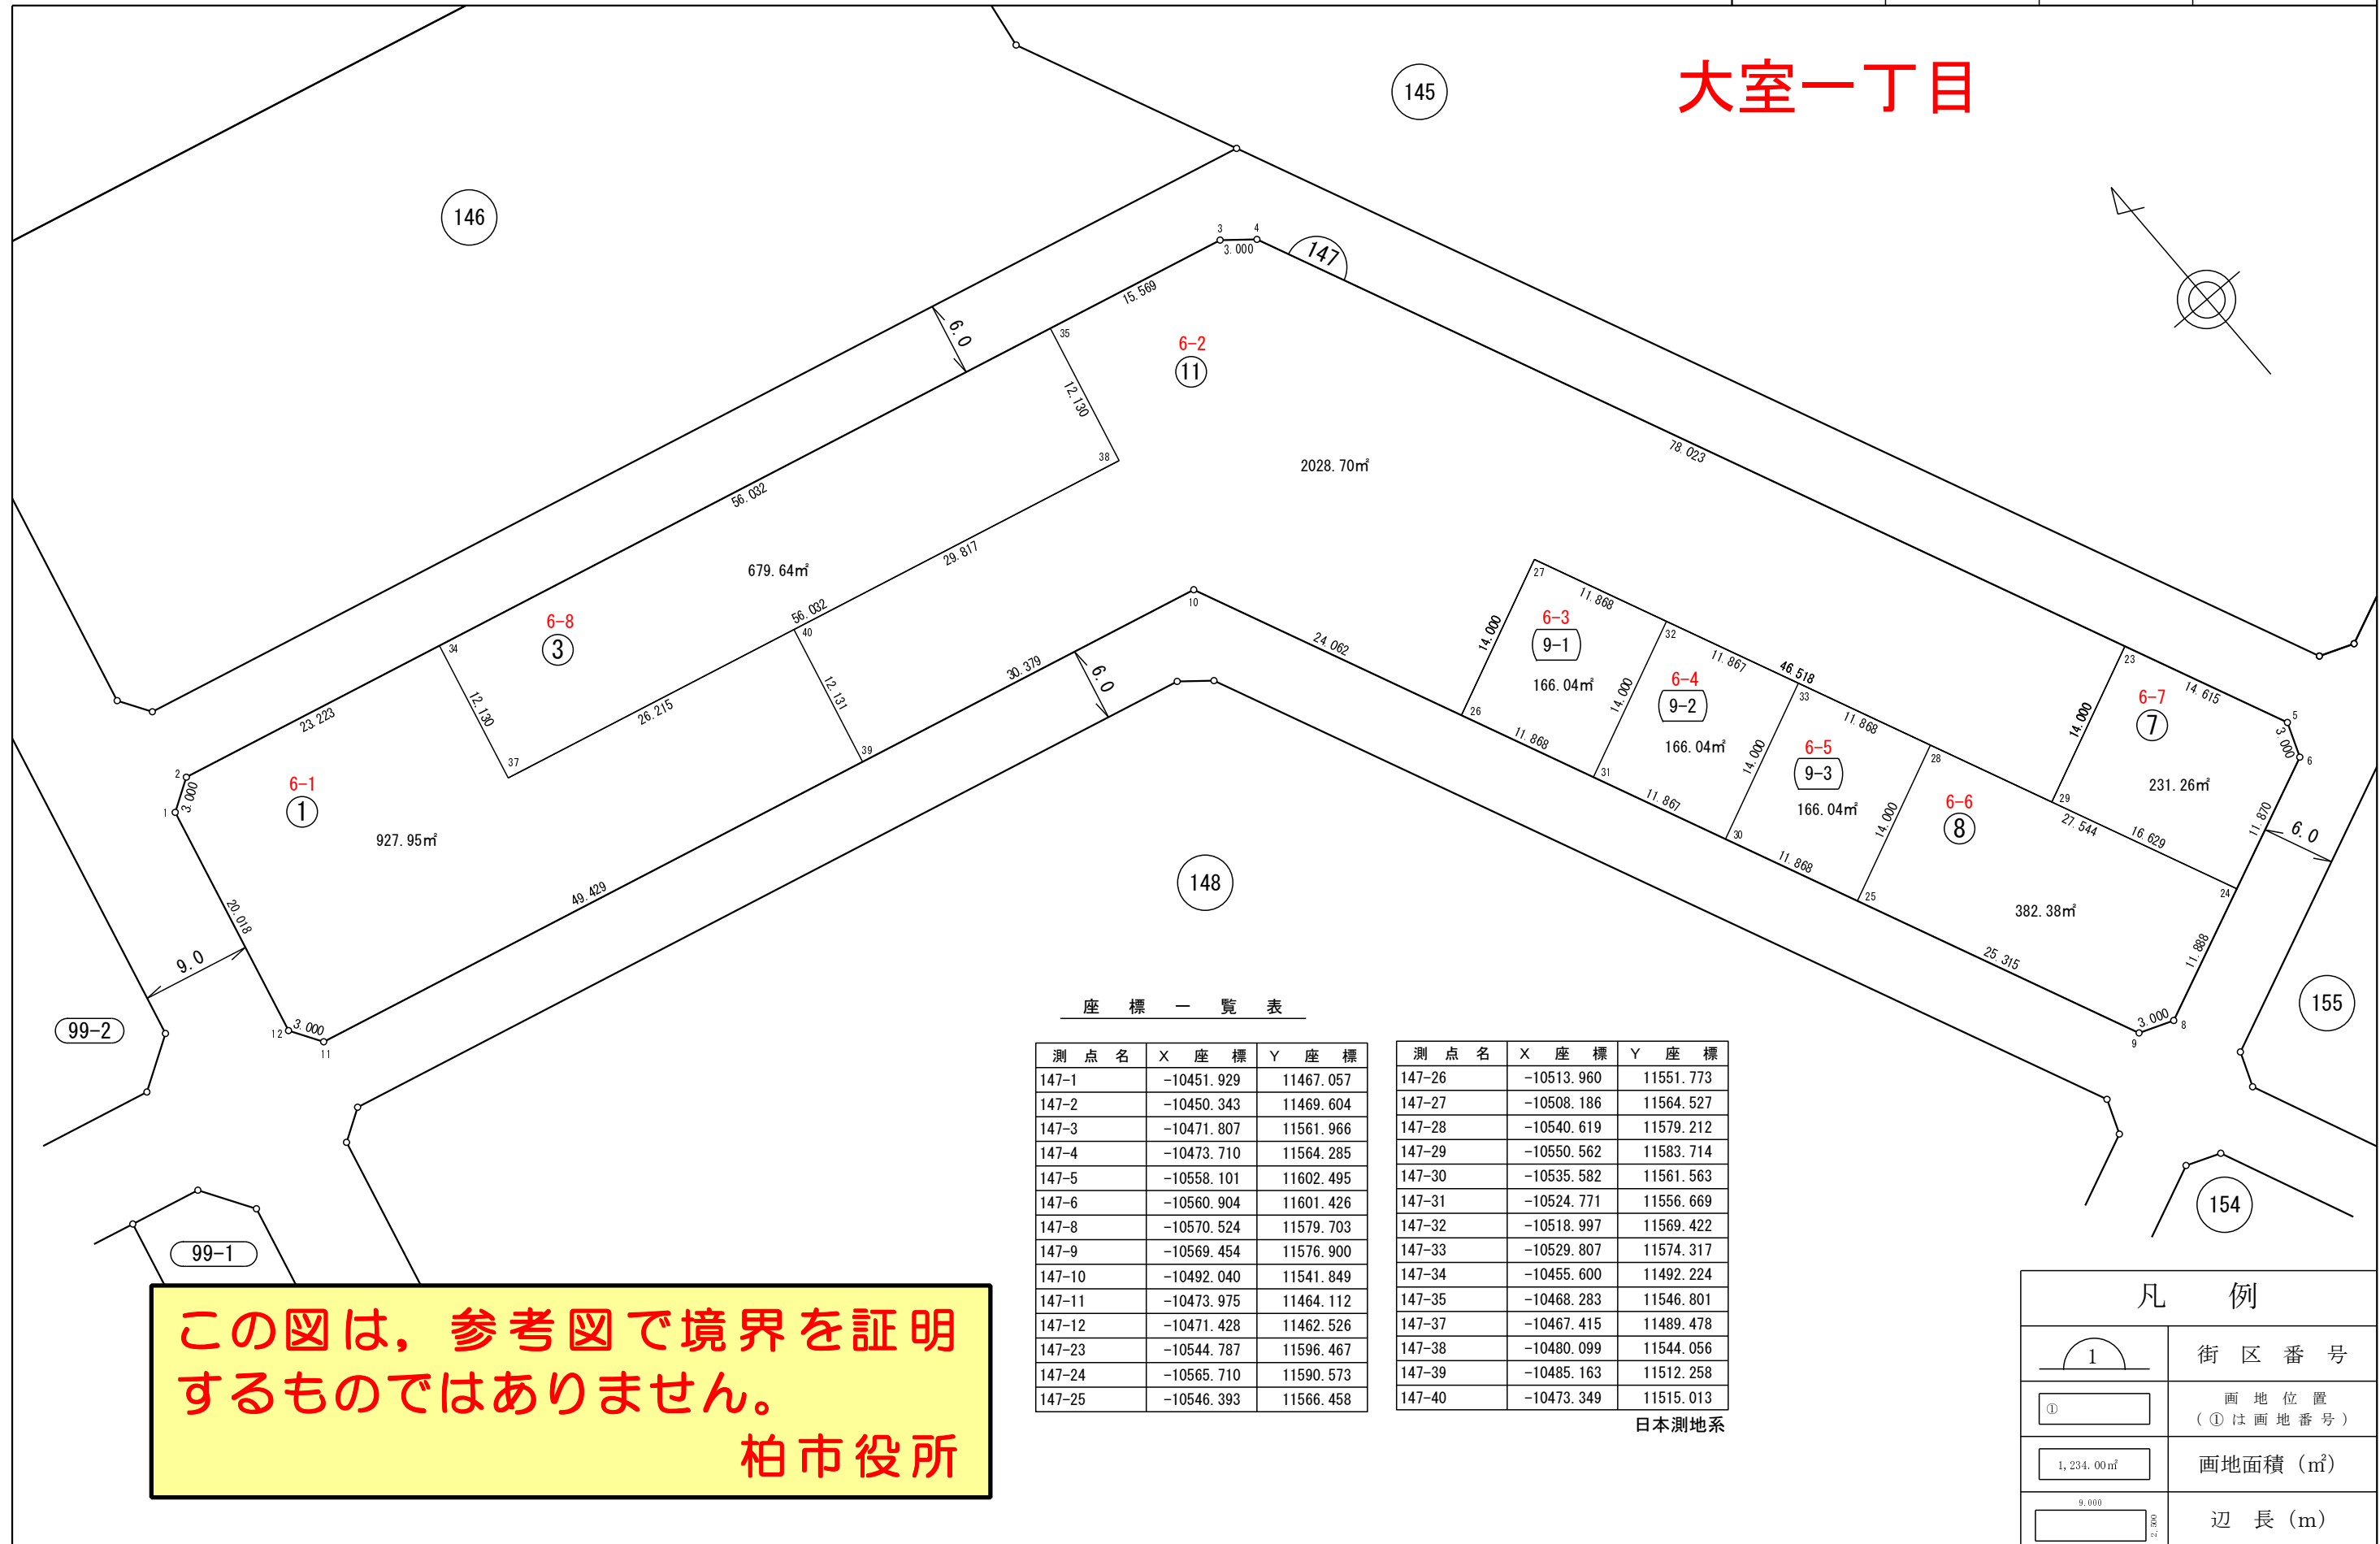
大室一丁目

145
146
147
148
155
154
99-2
99-1

6-2
11
2028. 70㎡
6-8
3
679. 64㎡
6-1
1
927. 95㎡
6-3
9-1
166. 04㎡
6-4
9-2
166. 04㎡
6-5
9-3
166. 04㎡
6-6
8
382. 38㎡
6-7
7
231. 26㎡

3. 000
15. 569
6. 0
12. 130
56. 032
29. 817
56. 032
23. 223
12. 130
26. 215
12. 131
30. 379
6. 0
24. 062
78. 023
3. 000
20. 018
9. 0
49. 429
3. 000
14. 000
11. 868
11. 867
46. 518
11. 868
14. 615
3. 000
11. 870
6. 0
16. 629
27. 544
25. 315
11. 888
3. 000

座 標 一 覧 表

| 測 点 名 | X 座 標 | Y 座 標 |
|---|---|---|
| 147-1 | -10451. 929 | 11467. 057 |
| 147-2 | -10450. 343 | 11469. 604 |
| 147-3 | -10471. 807 | 11561. 966 |
| 147-4 | -10473. 710 | 11564. 285 |
| 147-5 | -10558. 101 | 11602. 495 |
| 147-6 | -10560. 904 | 11601. 426 |
| 147-8 | -10570. 524 | 11579. 703 |
| 147-9 | -10569. 454 | 11576. 900 |
| 147-10 | -10492. 040 | 11541. 849 |
| 147-11 | -10473. 975 | 11464. 112 |
| 147-12 | -10471. 428 | 11462. 526 |
| 147-23 | -10544. 787 | 11596. 467 |
| 147-24 | -10565. 710 | 11590. 573 |
| 147-25 | -10546. 393 | 11566. 458 |

| 測 点 名 | X 座 標 | Y 座 標 |
|---|---|---|
| 147-26 | -10513. 960 | 11551. 773 |
| 147-27 | -10508. 186 | 11564. 527 |
| 147-28 | -10540. 619 | 11579. 212 |
| 147-29 | -10550. 562 | 11583. 714 |
| 147-30 | -10535. 582 | 11561. 563 |
| 147-31 | -10524. 771 | 11556. 669 |
| 147-32 | -10518. 997 | 11569. 422 |
| 147-33 | -10529. 807 | 11574. 317 |
| 147-34 | -10455. 600 | 11492. 224 |
| 147-35 | -10468. 283 | 11546. 801 |
| 147-37 | -10467. 415 | 11489. 478 |
| 147-38 | -10480. 099 | 11544. 056 |
| 147-39 | -10485. 163 | 11512. 258 |
| 147-40 | -10473. 349 | 11515. 013 |

日本測地系

この図は、参考図で境界を証明するものではありません。
柏市役所

凡 例
1 街 区 番 号
① 画 地 位 置 (① は 画 地 番 号)
1, 234. 00㎡ 画地面積 (㎡)
9. 000 辺 長 (m)